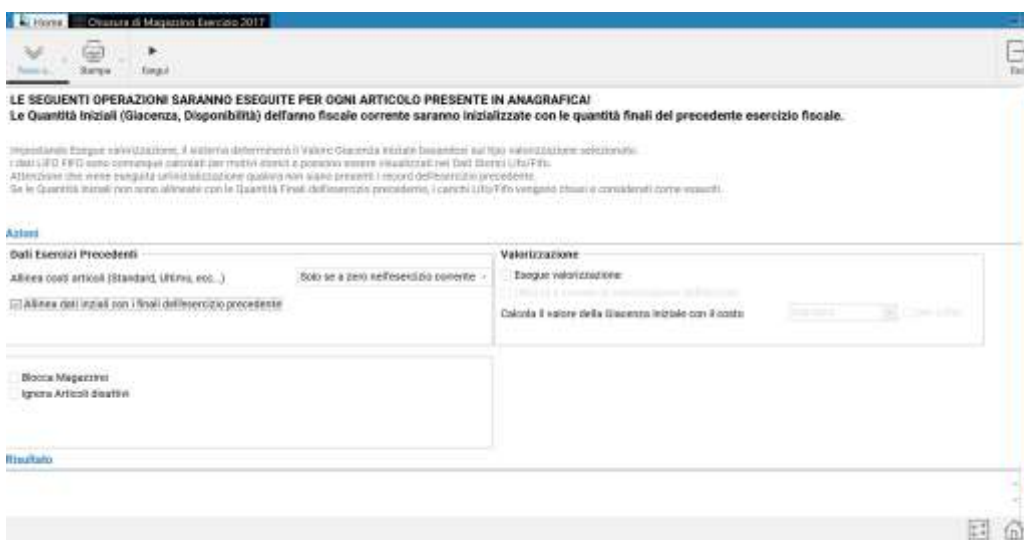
Home
Chiusura di Magazzino Esercizio 2017

Stampa
Esegui

LE SEGUENTI OPERAZIONI SARANNO ESEGUITE PER OGNI ARTICOLO PRESENTE IN ANAGRAFICA!
Le Quantità Iniziali (Giacenza, Disponibilità) dell'anno fiscale corrente saranno inizializzate con le quantità finali del precedente esercizio fiscale.

Impostando Esegue valorizzazione, il sistema determinerà il Valore Giacenza Iniziale basandosi sul tipo valorizzazione selezionato.
I dati LIFO FIFO sono comunque calcolati per motivi storici e possono essere visualizzati nei Dati Storici Lifo/Fifo.
Attenzione che viene eseguita un'inizializzazione qualora non siano presenti i record dell'esercizio precedente.
Se le Quantità Iniziali non sono allineate con le Quantità Finali dell'esercizio precedente, i carichi Lifo/Fifo vengono chiusi e considerati come esauriti.

Azioni

Dati Esercizi Precedenti
Allinea costi articoli (Standard, Ultimo, ecc...)
Solo se a zero nell'esercizio corrente
Allinea dati iniziali con i finali dell'esercizio precedente

Valorizzazione
Esegue valorizzazione
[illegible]
Calcola il valore della Giacenza Iniziale con il costo
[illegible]

Blocca Magazzini
Ignora Articoli disattivi

Risultato